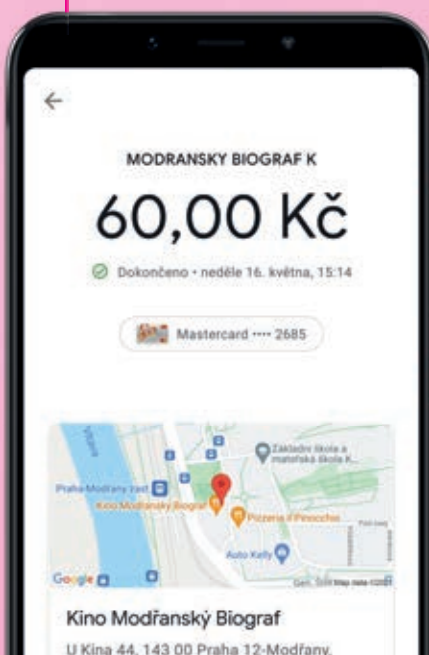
MODRANSKY BIOGRAF K

60,00 Kč

Dokončeno • neděle 16. května, 15:14

Mastercard •••• 2685

Vltava

Základní škola a mateřská škola K...

Praha-Modřany zast.

Kino Modřanský Biograf

Pizzeria il Pinocchio

Auto Kelly

Google

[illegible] Map data ©2020

Kino Modřanský Biograf

U Kina 44, 143 00 Praha 12-Modřany,